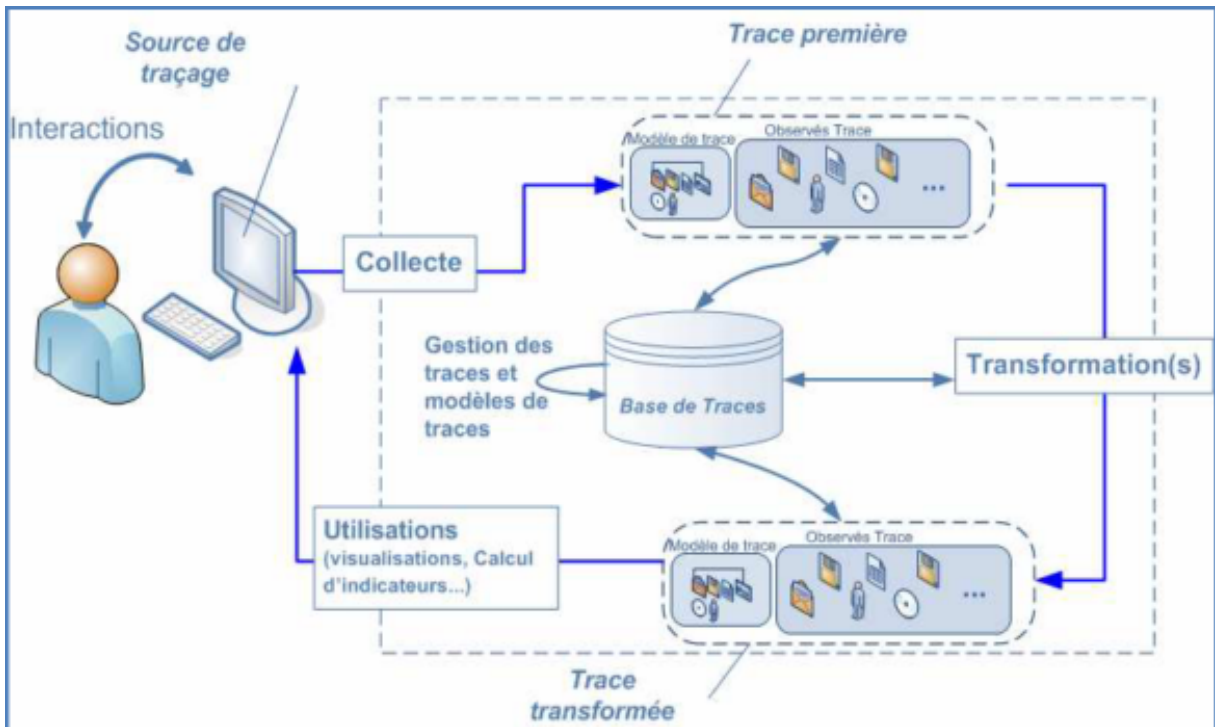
Source de traçage

Trace première

Interactions

Modèle de trace

Observés Trace

...

Collecte

Gestion des traces et modèles de traces

Base de Traces

Transformation(s)

Utilisations (visualisations, Calcul d'indicateurs...)

Modèle de trace

Observés Trace

...

Trace transformée